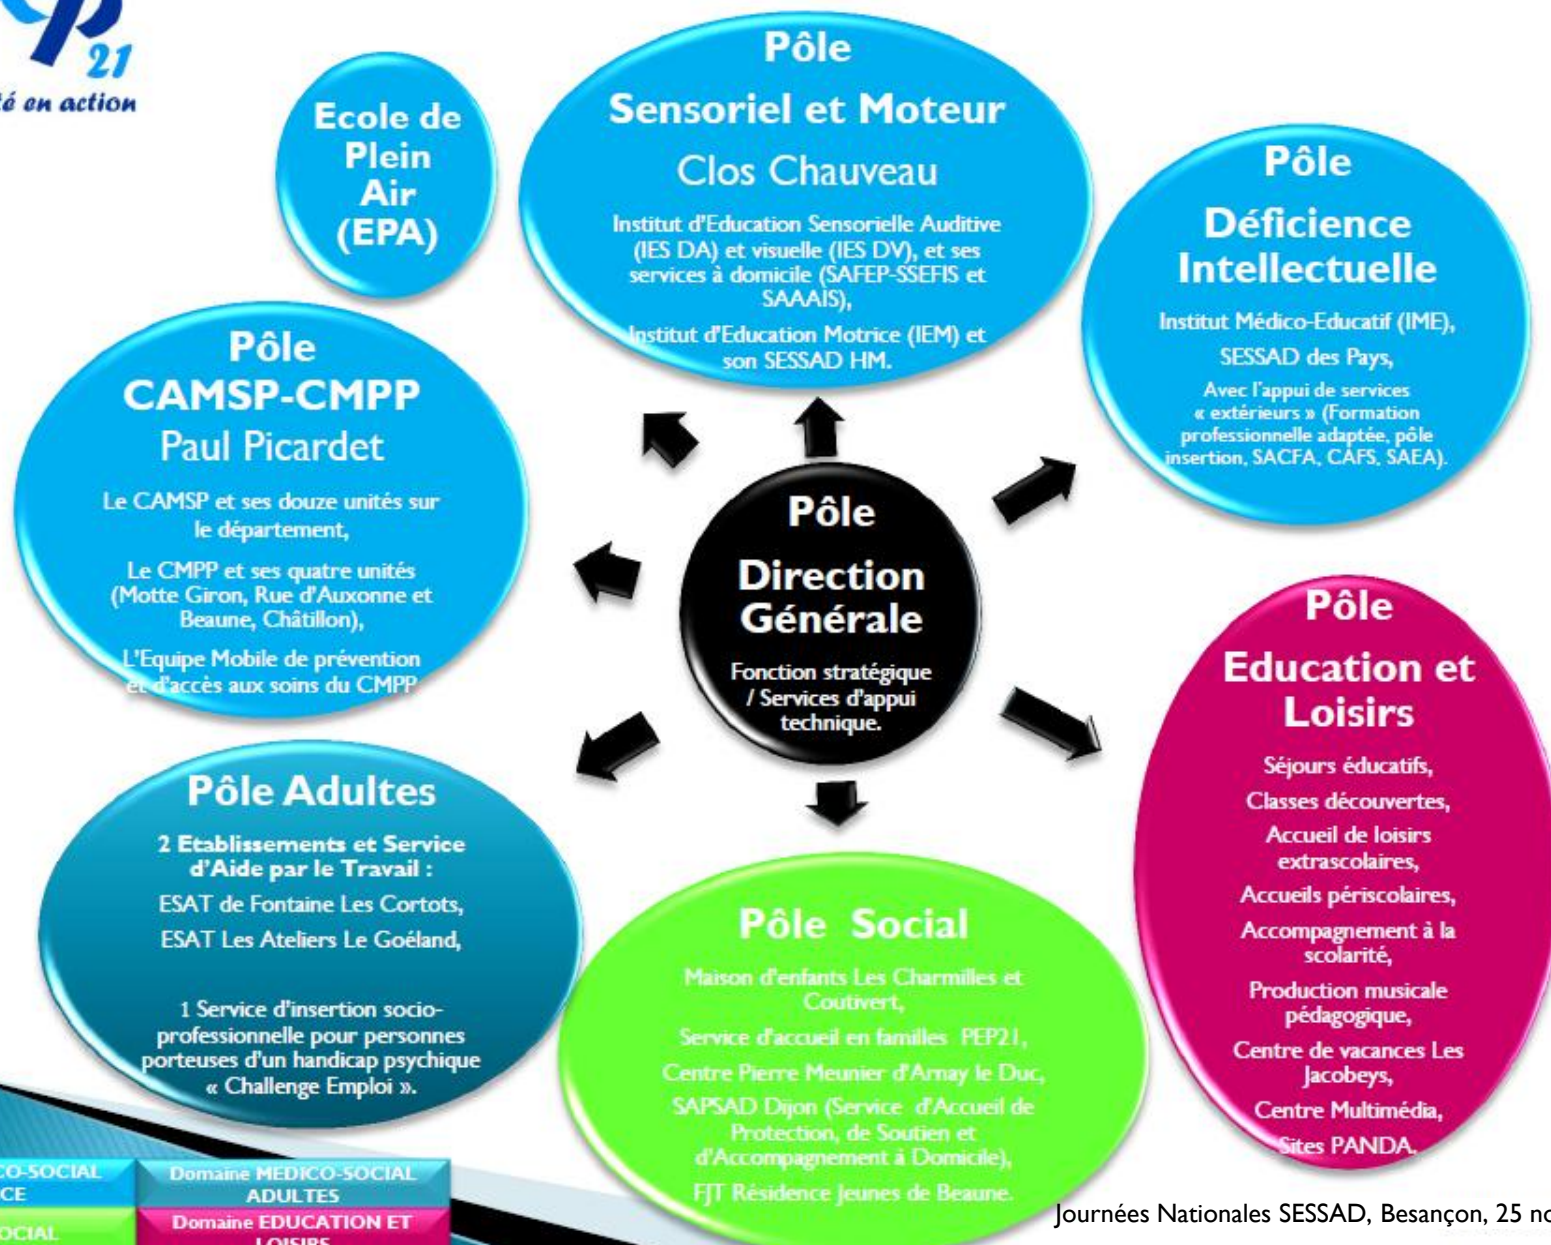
21
é en action

Ecole de Plein Air (EPA)

Pôle
Sensoriel et Moteur
Clos Chauveau
Institut d'Education Sensorielle Auditive (IES DA) et visuelle (IES DV), et ses services à domicile (SAFEP-SSEFIS et SAAAIS),
Institut d'Education Motrice (IEM) et son SESSAD HM.

Pôle
Déficience Intellectuelle
Institut Médico-Educatif (IME),
SESSAD des Pays,
Avec l'appui de services « extérieurs » (Formation professionnelle adaptée, pôle insertion, SACFA, CAFS, SAEA).

Pôle
CAMSP-CMPP
Paul Picardet
Le CAMSP et ses douze unités sur le département,
Le CMPP et ses quatre unités (Motte Giron, Rue d'Auxonne et Beaune, Châtillon),
L'Equipe Mobile de prévention et d'accès aux soins du CMPP

Pôle
Direction Générale
Fonction stratégique / Services d'appui technique.

Pôle
Education et Loisirs
Séjours éducatifs,
Classes découvertes,
Accueil de loisirs extrascolaires,
Accueils périscolaires,
Accompagnement à la scolarité,
Production musicale pédagogique,
Centre de vacances Les Jacobeys,
Centre Multimédia,
Sites PANDA.

Pôle Adultes
2 Etablissements et Service d'Aide par le Travail :
ESAT de Fontaine Les Cortots,
ESAT Les Ateliers Le Goéland,

1 Service d'insertion socio-professionnelle pour personnes porteuses d'un handicap psychique « Challenge Emploi ».

Pôle Social
Maison d'enfants Les Charmilles et Coutivert,
Service d'accueil en familles PEP21,
Centre Pierre Meunier d'Arnay le Duc,
SAPSAD Dijon (Service d'Accueil de Protection, de Soutien et d'Accompagnement à Domicile),
FJT Résidence Jeunes de Beaune.

CO-SOCIAL CE
Domaine MEDICO-SOCIAL ADULTES
OCIAL
Domaine EDUCATION ET LOISIRS

Journées Nationales SESSAD, Besançon, 25 no